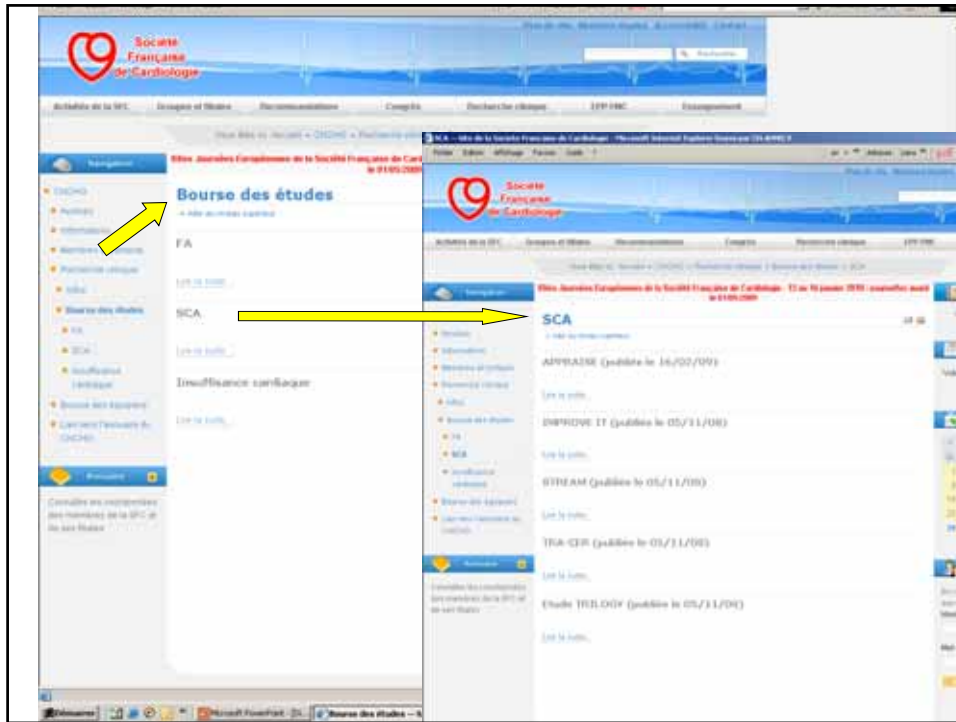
Société Française de Cardiologie

Activités de la SFC | Groupes et filiales | Recommandations | Congrès | Recherche clinique | EPP FMC | Enseignement

Navigation

Bourse des études

FA

Lire la suite...

SCA

Lire la suite...

Insuffisance cardiaque

Lire la suite...

Société Française de Cardiologie

Activités de la SFC | Groupes et filiales | Recommandations | Congrès | Recherche clinique | EPP FMC

Navigation

SCA

APPRAISE (publiée le 16/02/09)

Lire la suite...

IMPROVE IT (publiée le 05/11/08)

Lire la suite...

STREAM (publiée le 05/11/08)

Lire la suite...

TRA-CER (publiée le 05/11/08)

Lire la suite...

Etude TRILOGY (publiée le 05/11/08)

Lire la suite...

Démarrer | Microsoft PowerPoint | Bourse des études